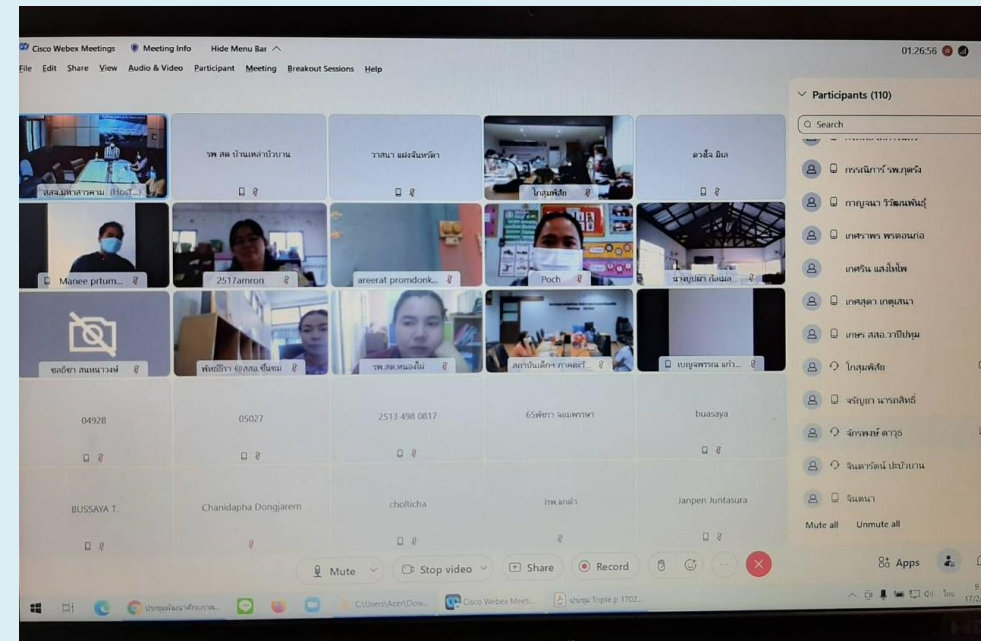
Cisco Webex Meetings Meeting Info Hide Menu Bar

01:26:56

File Edit Share View Audio & Video Participant Meeting Breakout Sessions Help

Participants (110)

Search

สสจ.มหาสารคาม (Host...)

รพ.สต บ้านเหล่าบัวบาน

วาสนา แย้งจันทร์ดา

โกสุมพิสัย

ดวงใจ มิเล

Manee prtum...

2517amron

areerat promdonk...

Poch

นาดูน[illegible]

ชลธิชา สนทนาวงษ์

พัชรีรา (รพ.สต.ชื่นชม)

รพ.สต.หนองไผ่

สถาบันเด็กฯ ภาคตะวันออก...

เบญจพรรณ แก้ว...

04928

05027

2513 498 0817

65พัชรา จอมพรรษา

buasaya

BUSSAYA T.

Chanidapha Dongjarern

cholticha

กพ.แกดำ

Janpen Juntasura

กรรณิการ์ รพ.กุดรัง

กาญจนา วิวัฒนพันธุ์

เกศราพร พรหมนอก

เกศริน แสงไฟ

เกศสุดา เกตุเสนา

เกษร สสอ.วาปีปทุม

โกสุมพิสัย

จรัญยา นารถสิทธิ์

จักรพงษ์ ดาวุธ

จินดารัตน์ ปะบัวบาน

จินตนา

Mute all Unmute all

Mute

Stop video

Share

Record

Apps

ประชุมพัฒนาศักยภาพ...

C:\Users\Acer\Dow...

Cisco Webex Meeti...

ประชุม Triple p 1702...

ไทย